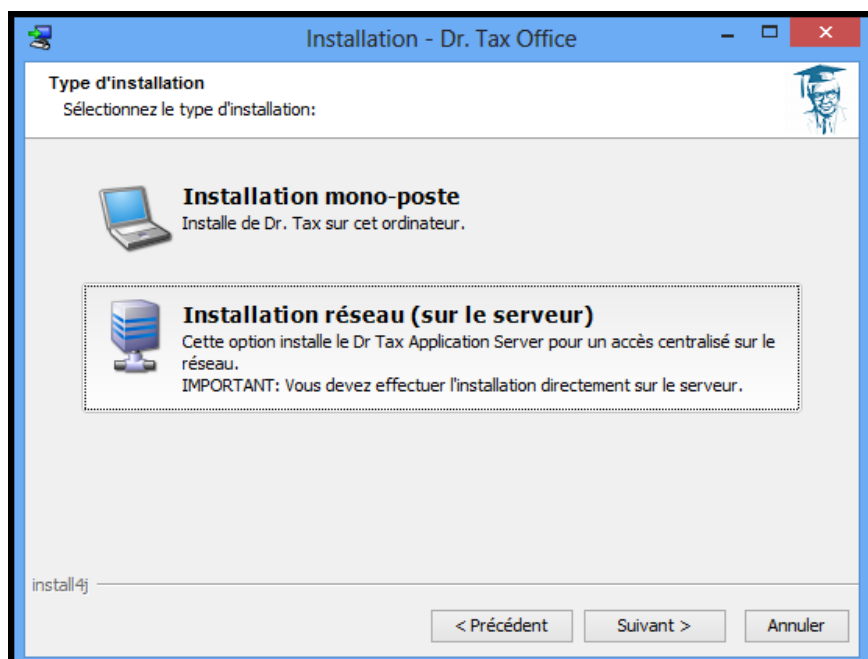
Installation - Dr. Tax Office

Type d'installation
Sélectionnez le type d'installation:

Installation mono-poste
Installe de Dr. Tax sur cet ordinateur.

Installation réseau (sur le serveur)
Cette option installe le Dr Tax Application Server pour un accès centralisé sur le réseau.
IMPORTANT: Vous devez effectuer l'installation directement sur le serveur.

install4j

< Précédent
Suivant >
Annuler